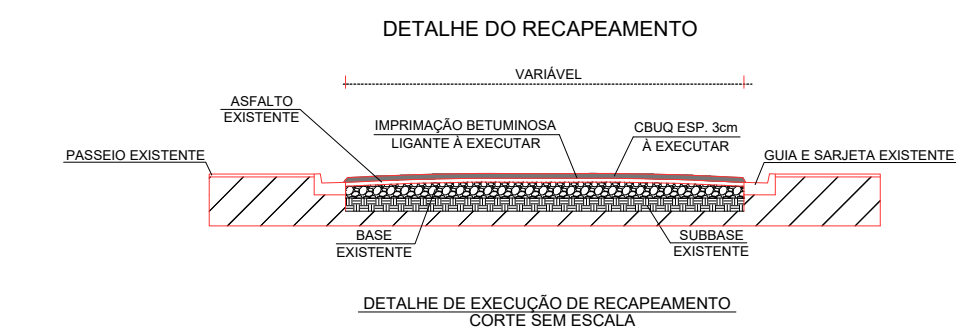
DETALHE DO RECAPEAMENTO

VARIÁVEL

ASFALTO EXISTENTE

IMPRIMAÇÃO BETUMINOSA LIGANTE À EXECUTAR

CBUQ ESP. 3cm À EXECUTAR

PASSEIO EXISTENTE

GUIA E SARJETA EXISTENTE

BASE EXISTENTE

SUBBASE EXISTENTE

DETALHE DE EXECUÇÃO DE RECAPEAMENTO
CORTE SEM ESCALA